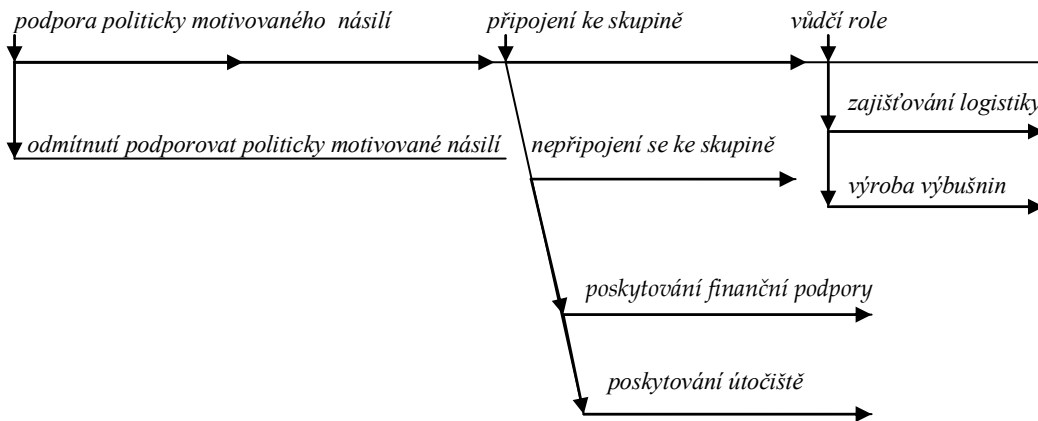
podpora politicky motivovaného násilí

připojení ke skupině

vůdčí role

zajišťování logistiky

odmítnutí podporovat politicky motivované násilí

nepřipojení se ke skupině

výroba výbušnin

poskytování finanční podpory

poskytování útočiště